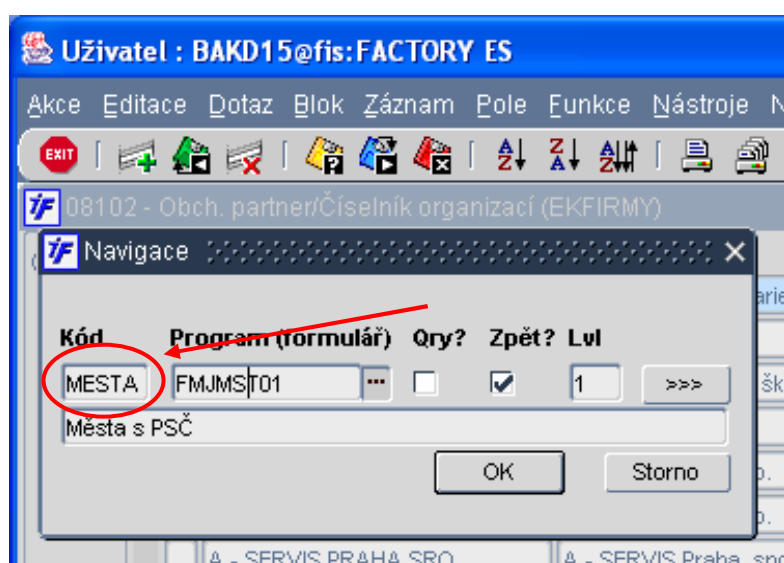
Uživatel : BAKD15@fis:FACTORY ES

Akce Editace Dotaz Blok Záznam Pole Funkce Nástroje N

EXIT

08102 - Obch. partner/Číselník organizací (EKFIRMY)

Navigace

Kód Program (formulář) Qry? Zpět? Lvl

MESTA FMJMST01 ... 1 >>>

Města s PSČ

OK Storno

A - SERVIS PRAHA SRO A - SERVIS Praha, spo